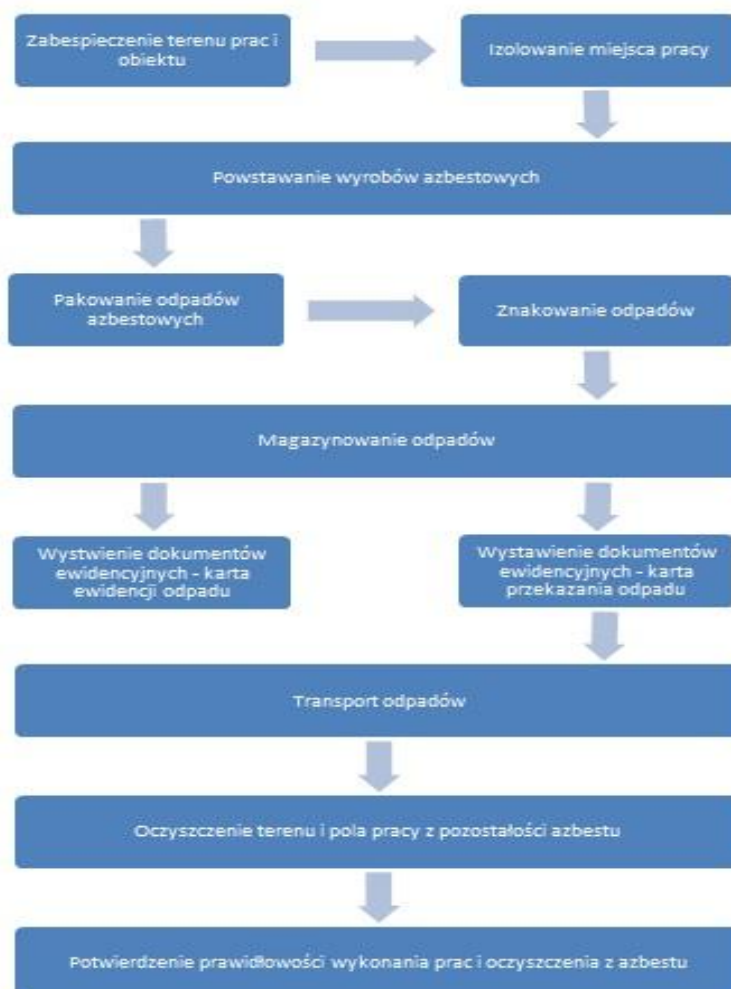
Zabespieczenie terenu prac i obiektu

Izolowanie miejsca pracy

Powstawanie wyrobów azbestowych

Pakowanie odpadów azbestowych

Znakowanie odpadów

Magazynowanie odpadów

Wystwienie dokumentów ewidencyjnych - karta ewidencji odpadu

Wystawienie dokumentów ewidencyjnych - karta przekazania odpadu

Transport odpadów

Oczyszczenie terenu i pola pracy z pozostałości azbestu

Potwierdzenie prawidłowości wykonania prac i oczyszczenia z azbestu